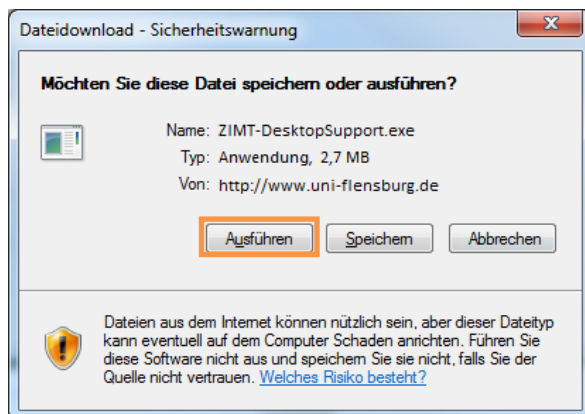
Dateidownload - Sicherheitswarnung

Möchten Sie diese Datei speichern oder ausführen?

Name: ZIMT-DesktopSupport.exe
Typ: Anwendung, 2,7 MB
Von: http://www.uni-flensburg.de

Ausführen Speichern Abbrechen

Dateien aus dem Internet können nützlich sein, aber dieser Dateityp kann eventuell auf dem Computer Schaden anrichten. Führen Sie diese Software nicht aus und speichern Sie sie nicht, falls Sie der Quelle nicht vertrauen. Welches Risiko besteht?